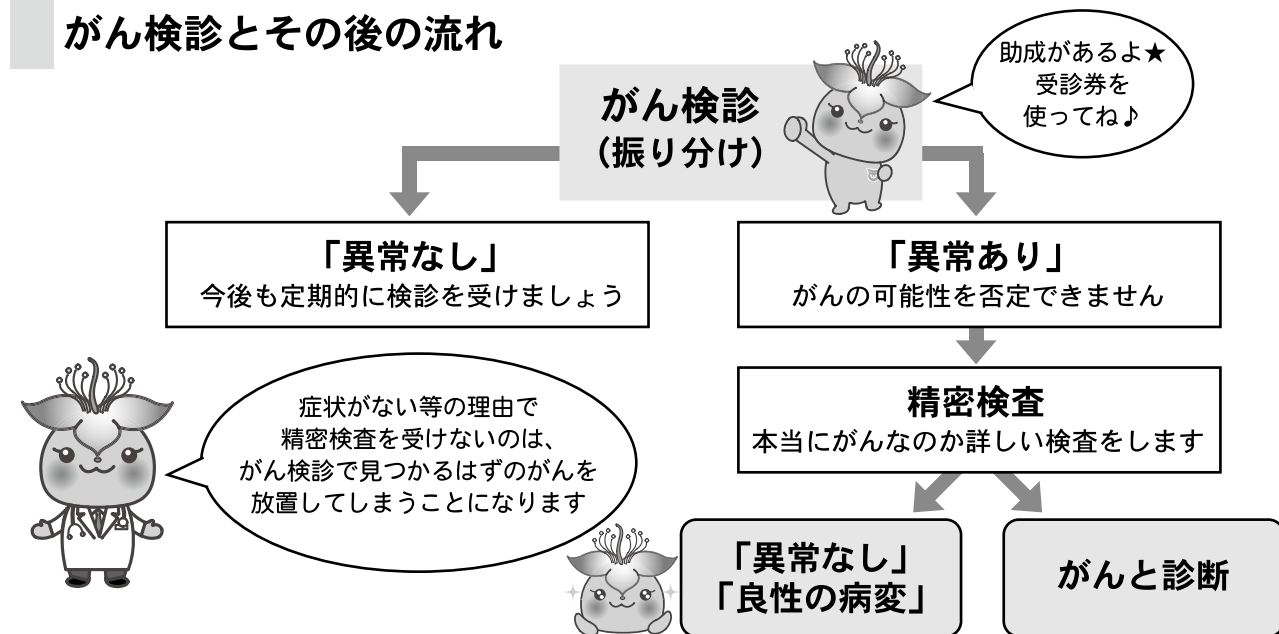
がん検診とその後の流れ

がん検診
(振り分け)

助成があるよ★
受診券を
使ってね♪

「異常なし」
今後も定期的に検診を受けましょう

「異常あり」
がんの可能性を否定できません

精密検査
本当にがんなのか詳しい検査をします

症状がない等の理由で
精密検査を受けないのは、
がん検診で見つかるはずのがんを
放置してしまうことになります

「異常なし」
「良性の病変」

がんと診断